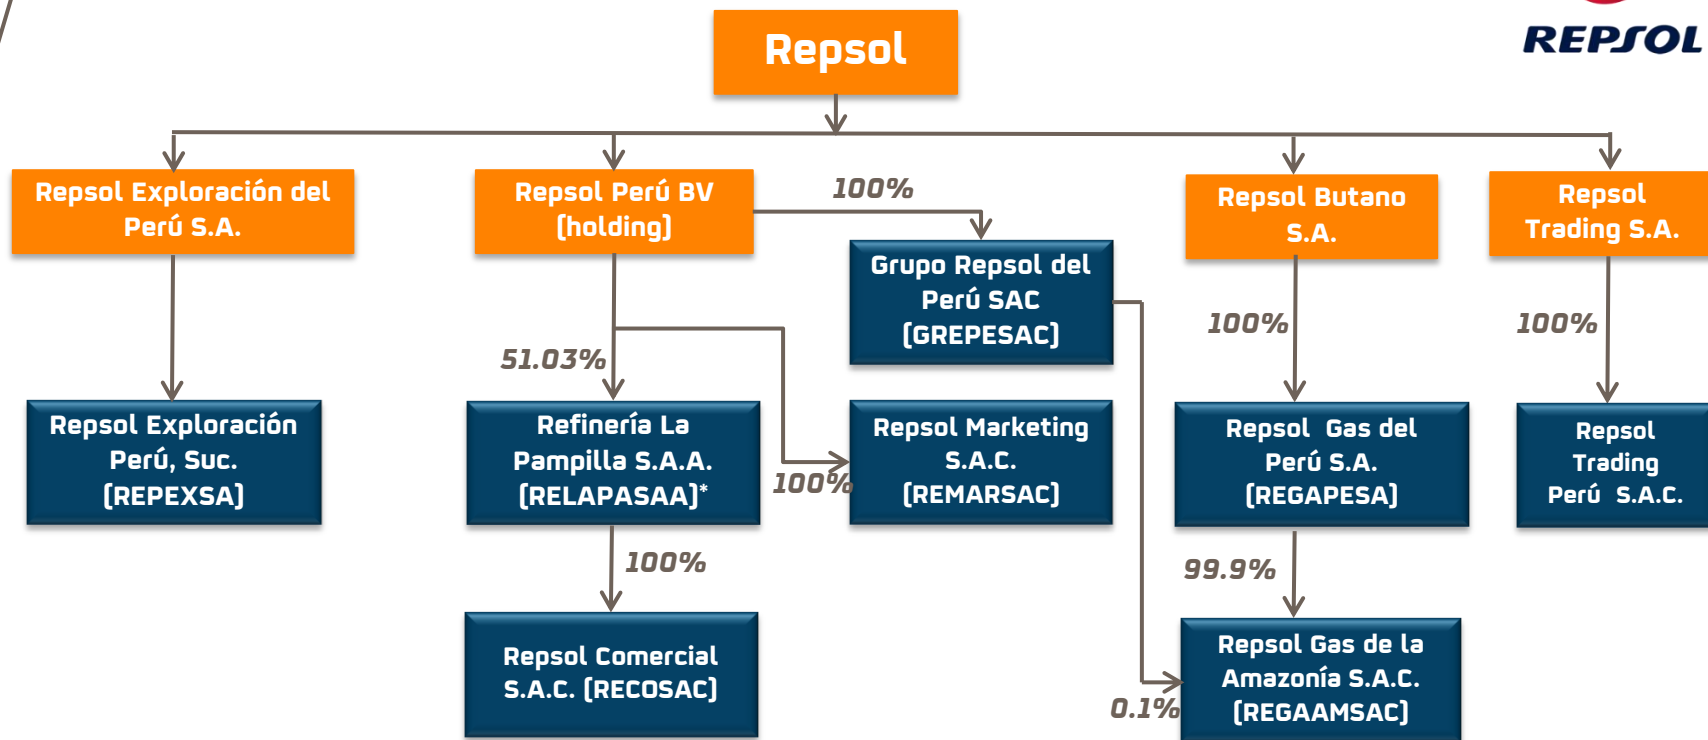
REPSOL

Repsol

Repsol Exploración del Perú S.A.

Repsol Perú BV (holding)

100%

Grupo Repsol del Perú SAC (GREPESAC)

Repsol Butano S.A.

Repsol Trading S.A.

100%

100%

51.03%

Repsol Exploración Perú, Suc. (REPEXSA)

Refinería La Pampilla S.A.A. (RELAPASAA)*

100%

Repsol Marketing S.A.C. (REMARSAC)

Repsol Gas del Perú S.A. (REGAPESA)

Repsol Trading Perú S.A.C.

100%

99.9%

Repsol Comercial S.A.C. (RECOSAC)

0.1%

Repsol Gas de la Amazonía S.A.C. (REGAAMSAC)